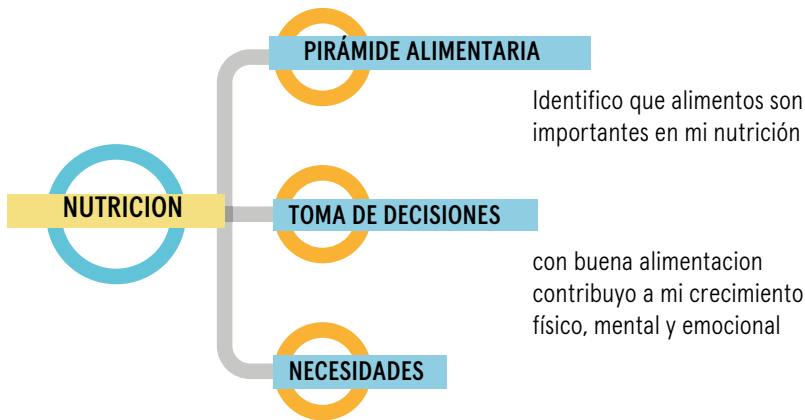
NUTRICION

PIRÁMIDE ALIMENTARIA

Identifico que alimentos son importantes en mi nutrición

TOMA DE DECISIONES

con buena alimentacion contribuyo a mi crecimiento físico, mental y emocional

NECESIDADES